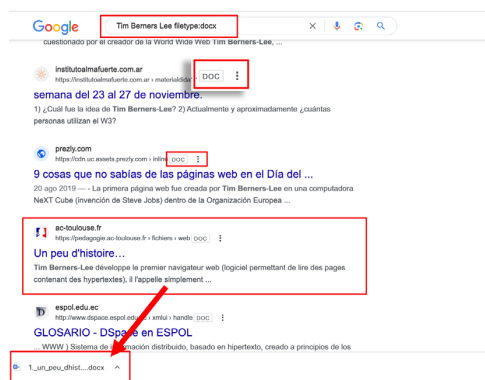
Google

Tim Berners Lee filetype:docx

cuestionado por el creador de la World Wide Web Tim Berners-Lee, ...

institutoalmafuerte.com.ar
https://institutoalmafuerte.com.ar › materialdidác

DOC

semana del 23 al 27 de noviembre.

1) ¿Cuál fue la idea de Tim Berners-Lee? 2) Actualmente y aproximadamente ¿cuántas personas utilizan el W3?

prezly.com
https://cdn.uc.assets.prezly.com › inline

DOC

9 cosas que no sabías de las páginas web en el Día del ...

20 ago 2019 — - La primera página web fue creada por Tim Berners-Lee en una computadora NeXT Cube (invención de Steve Jobs) dentro de la Organización Europea ...

ac-toulouse.fr
https://pedagogie.ac-toulouse.fr › fichiers › web

DOC

Un peu d'histoire...

Tim Berners-Lee développe le premier navigateur web (logiciel permettant de lire des pages contenant des hypertextes), il l'appelle simplement ...

espol.edu.ec
http://www.dspace.espol.edu.ec › xmlui › handle

DOC

GLOSARIO - DSpace en ESPOL

... WWW ) Sistema de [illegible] distribuido, basado en hipertexto, creado a principios de los

1._un_peu_dhist....docx